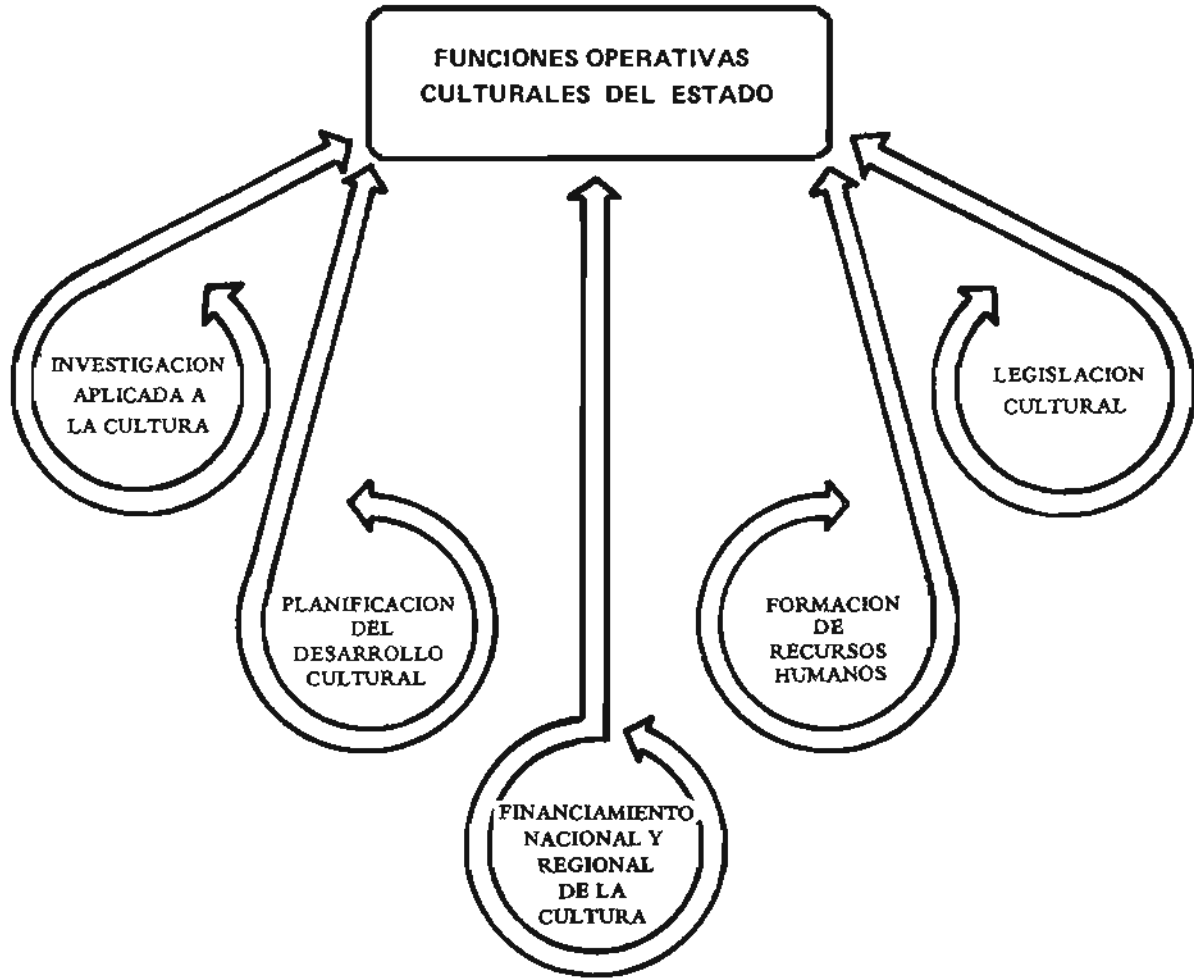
FUNCIONES OPERATIVAS CULTURALES DEL ESTADO

INVESTIGACION APLICADA A LA CULTURA

LEGISLACION CULTURAL

PLANIFICACION DEL DESARROLLO CULTURAL

FORMACION DE RECURSOS HUMANOS

FINANCIAMIENTO NACIONAL Y REGIONAL DE LA CULTURA